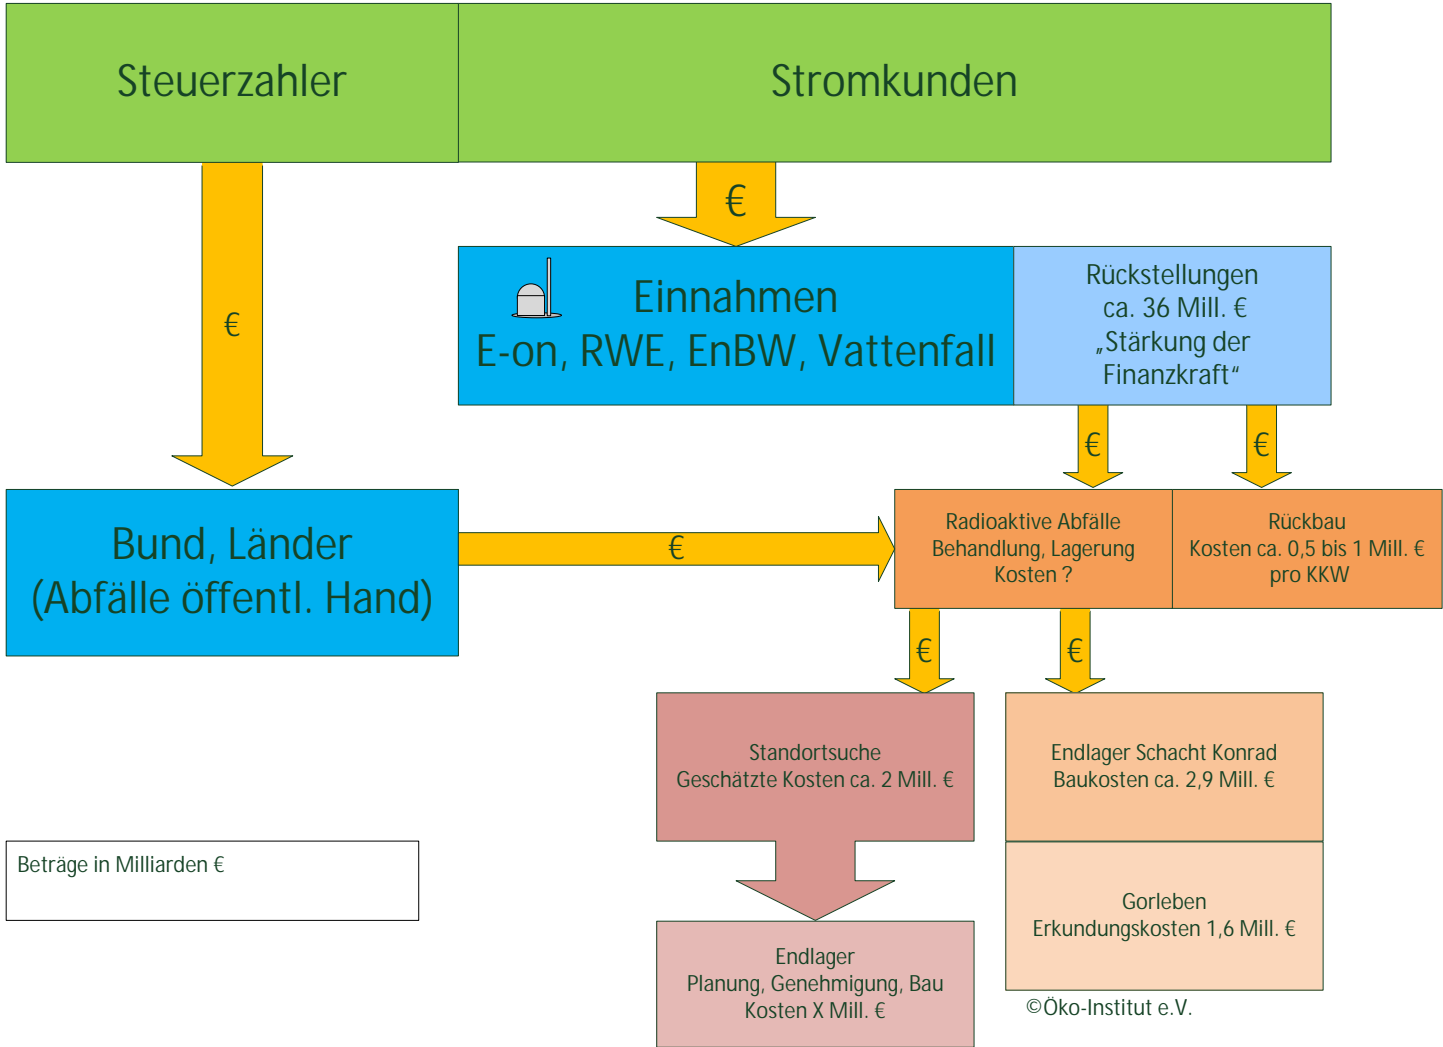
Steuerzahler

Stromkunden

€

€

Einnahmen
E-on, RWE, EnBW, Vattenfall

Rückstellungen
ca. 36 Mill. €
„Stärkung der Finanzkraft“

€

€

Bund, Länder
(Abfälle öffentl. Hand)

€

Radioaktive Abfälle
Behandlung, Lagerung
Kosten ?

Rückbau
Kosten ca. 0,5 bis 1 Mill. €
pro KKW

€

€

Standortsuche
Geschätzte Kosten ca. 2 Mill. €

Endlager Schacht Konrad
Baukosten ca. 2,9 Mill. €

Beträge in Milliarden €

Gorleben
Erkundungskosten 1,6 Mill. €

Endlager
Planung, Genehmigung, Bau
Kosten X Mill. €

©Öko-Institut e.V.